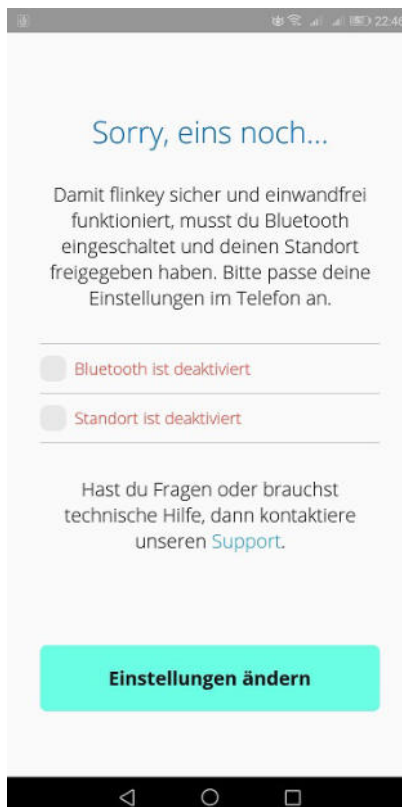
22:40

Sorry, eins noch...

Damit flinkey sicher und einwandfrei funktioniert, musst du Bluetooth eingeschaltet und deinen Standort freigegeben haben. Bitte passe deine Einstellungen im Telefon an.

Bluetooth ist deaktiviert

Standort ist deaktiviert

Hast du Fragen oder brauchst technische Hilfe, dann kontaktiere unseren Support.

Einstellungen ändern